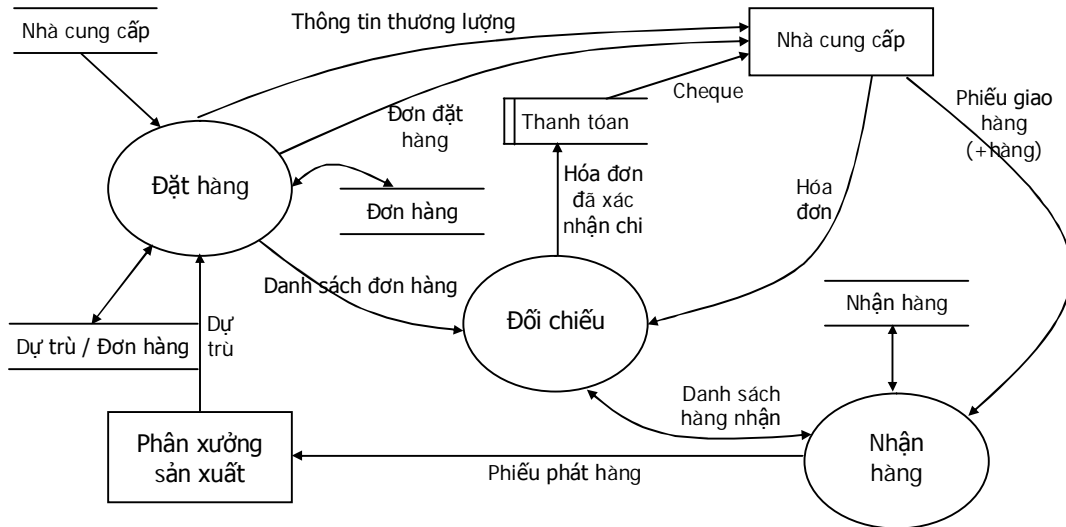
Nhà cung cấp

Thông tin thương lượng

Nhà cung cấp

Cheque

Đơn đặt hàng

Thanh toán

Phiếu giao hàng (+hàng)

Đặt hàng

Hóa đơn đã xác nhận chi

Hóa đơn

Đơn hàng

Danh sách đơn hàng

Nhận hàng

Dự trù

Dự trù / Đơn hàng

Đối chiếu

Danh sách hàng nhận

Phân xưởng sản xuất

Phiếu phát hàng

Nhận hàng